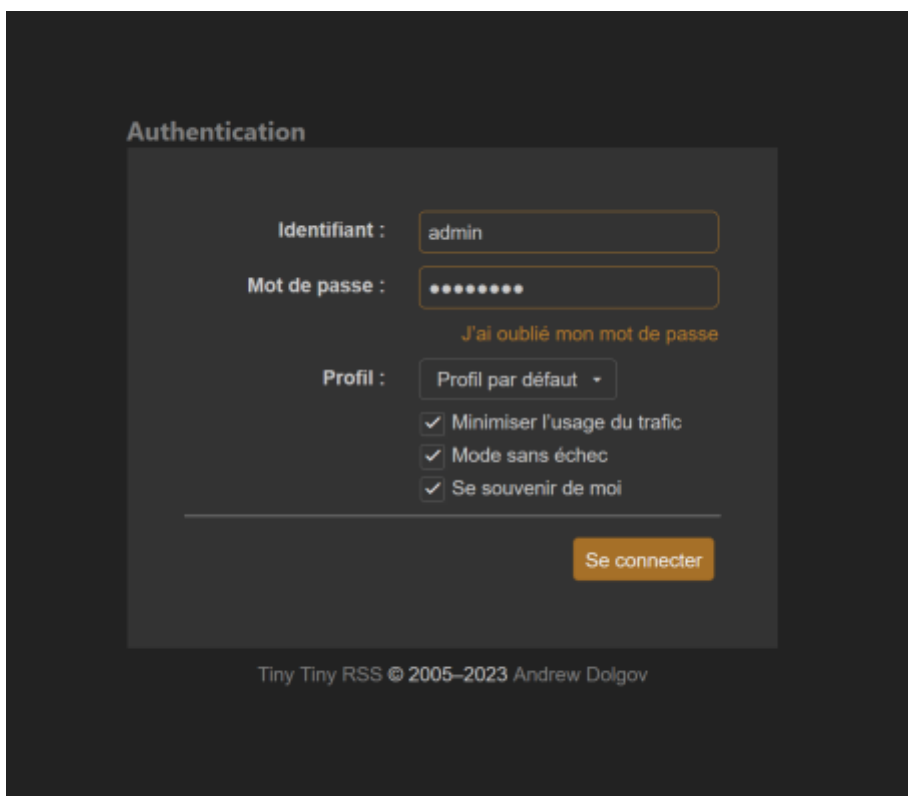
Authentication

Identifiant : admin

Mot de passe : ••••••••

J'ai oublié mon mot de passe

Profil : Profil par défaut

Minimiser l'usage du trafic

Mode sans échec

Se souvenir de moi

Se connecter

Tiny Tiny RSS © 2005–2023 Andrew Dolgov